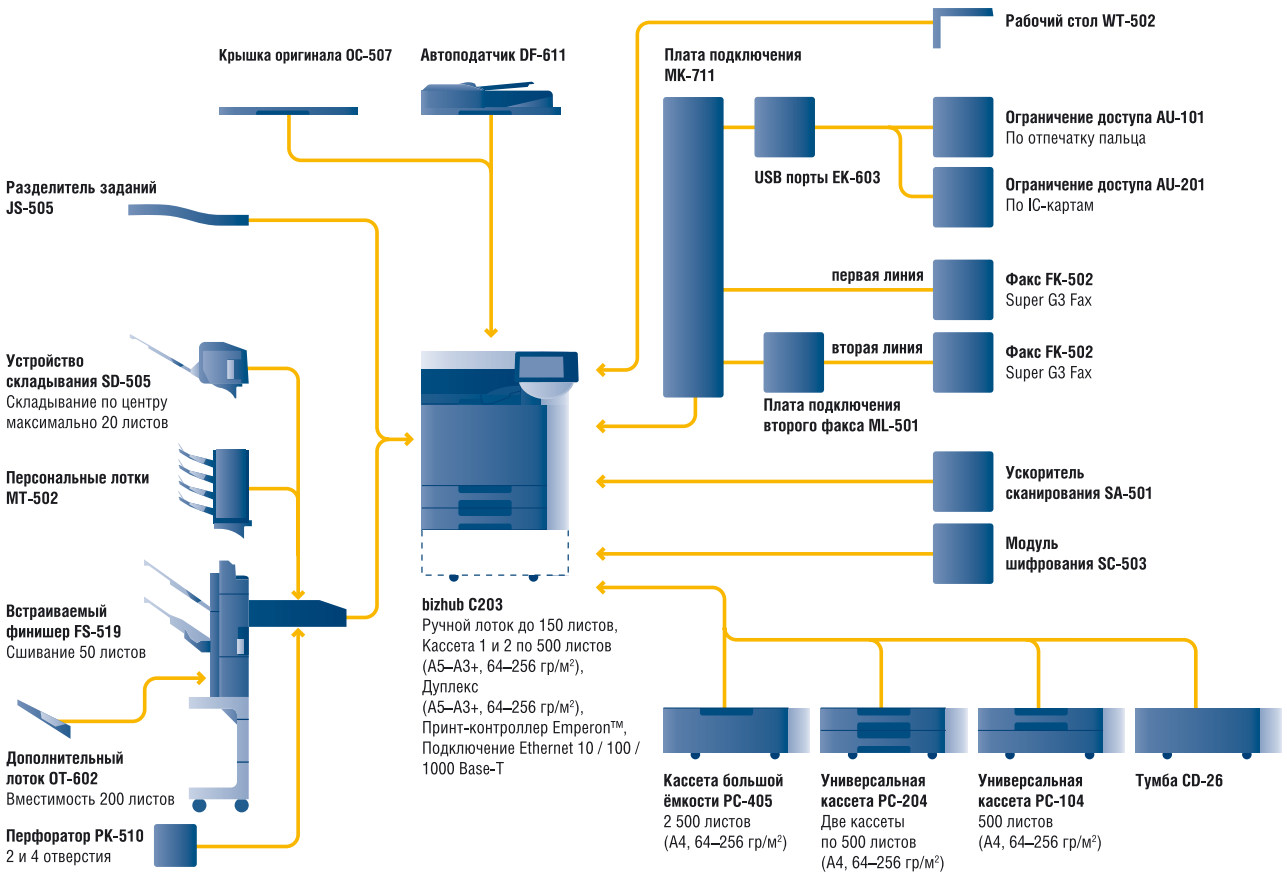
Крышка оригинала OC-507

Автоподатчик DF-611

Плата подключения MK-711

Рабочий стол WT-502

USB порты EK-603

Ограничение доступа AU-101
По отпечатку пальца

Ограничение доступа AU-201
По IC-картам

Разделитель заданий JS-505

первая линия

Факс FK-502
Super G3 Fax

вторая линия

Факс FK-502
Super G3 Fax

Плата подключения второго факса ML-501

Устройство складывания SD-505
Складывание по центру максимально 20 листов

Персональные лотки MT-502

Ускоритель сканирования SA-501

Модуль шифрования SC-503

Встраиваемый финишер FS-519
Сшивание 50 листов

bizhub C203
Ручной лоток до 150 листов,
Кассета 1 и 2 по 500 листов
(A5–A3+, 64–256 гр/м²),
Дуплекс
(A5–A3+, 64–256 гр/м²),
Принт-контроллер Emperon™,
Подключение Ethernet 10 / 100 / 1000 Base-T

Дополнительный лоток OT-602
Вместимость 200 листов

Перфоратор PK-510
2 и 4 отверстия

Кассета большой ёмкости PC-405
2 500 листов
(A4, 64–256 гр/м²)

Универсальная кассета PC-204
Две кассеты по 500 листов
(A4, 64–256 гр/м²)

Универсальная кассета PC-104
500 листов
(A4, 64–256 гр/м²)

Тумба CD-26